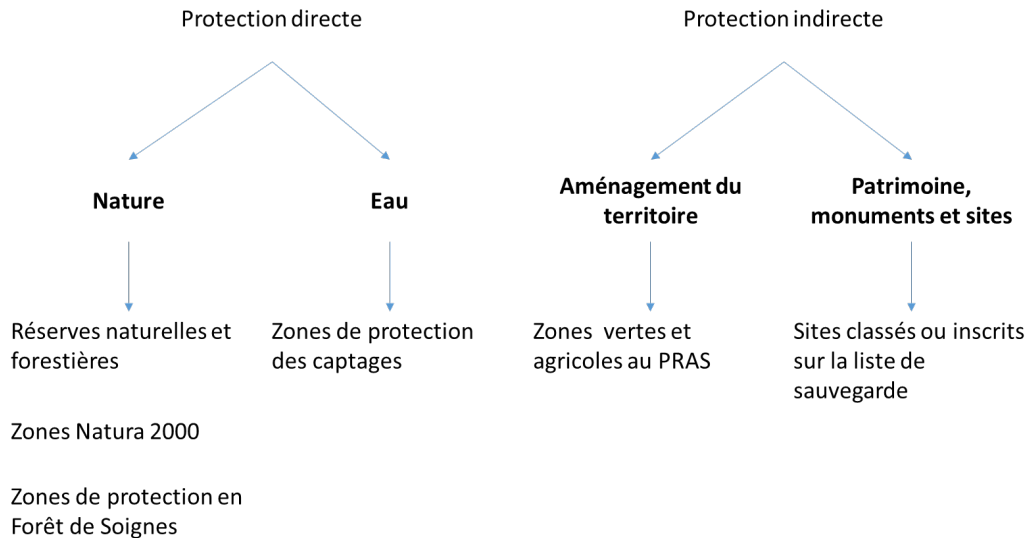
Protection directe

Nature

Réserves naturelles et forestières

Zones Natura 2000

Zones de protection en Forêt de Soignes

Eau

Zones de protection des captages

Protection indirecte

Aménagement du territoire

Zones vertes et agricoles au PRAS

Patrimoine, monuments et sites

Sites classés ou inscrits sur la liste de sauvegarde